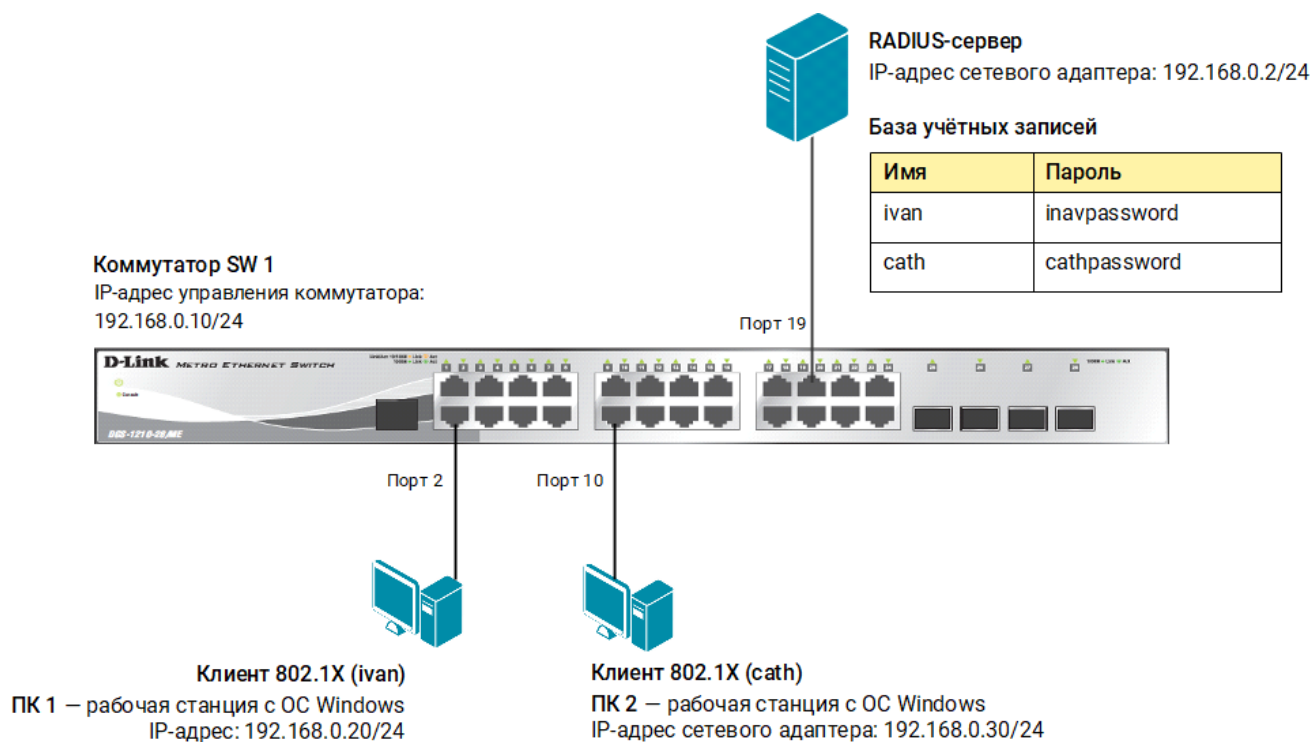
RADIUS-сервер
IP-адрес сетевого адаптера: 192.168.0.2/24

База учётных записей

| Имя | Пароль |
|---|---|
| ivan | inavpassword |
| cath | cathpassword |

Коммутатор SW 1
IP-адрес управления коммутатора:
192.168.0.10/24

Порт 19

D-Link Metro Ethernet Switch

DGS-1210-28/ME

Порт 2

Порт 10

Клиент 802.1X (ivan)
ПК 1 — рабочая станция с ОС Windows
IP-адрес: 192.168.0.20/24

Клиент 802.1X (cath)
ПК 2 — рабочая станция с ОС Windows
IP-адрес сетевого адаптера: 192.168.0.30/24